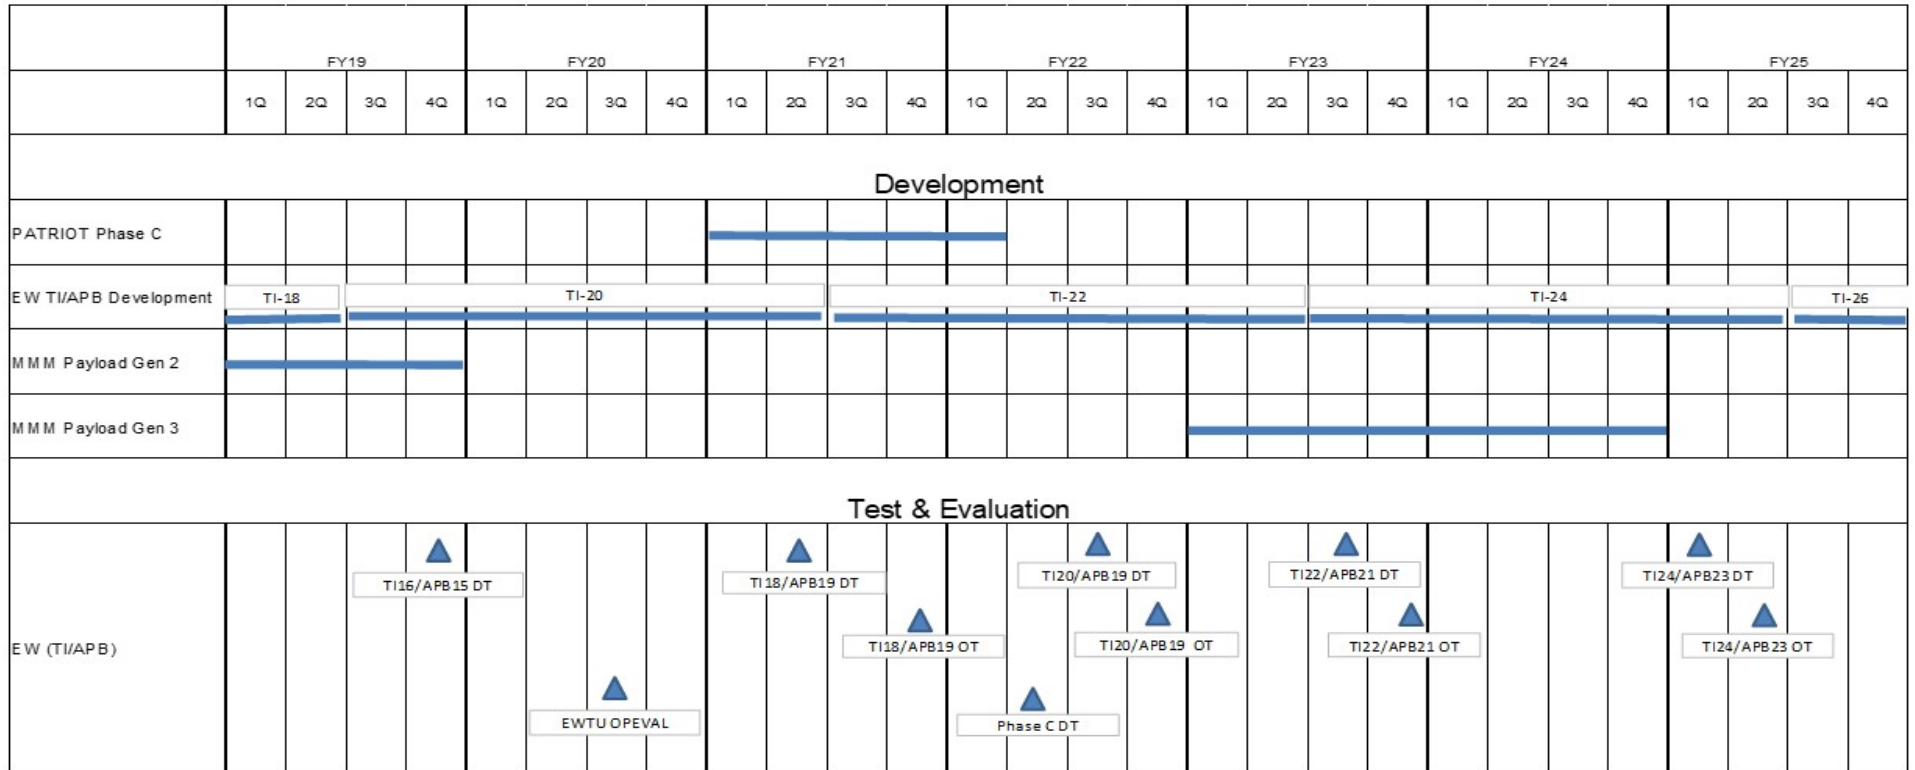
| | FY19 | | | | FY20 | | | | FY21 | | | | FY22 | | | | FY23 | | | | FY24 | | | | FY25 | | | |
|---|---|---|---|---|---|---|---|---|---|---|---|---|---|---|---|---|---|---|---|---|---|---|---|---|---|---|---|---|
| | 1Q | 2Q | 3Q | 4Q | 1Q | 2Q | 3Q | 4Q | 1Q | 2Q | 3Q | 4Q | 1Q | 2Q | 3Q | 4Q | 1Q | 2Q | 3Q | 4Q | 1Q | 2Q | 3Q | 4Q | 1Q | 2Q | 3Q | 4Q |

Development

PATRIOT Phase C

EW TI/APB Development

TI-18

TI-20

TI-22

TI-24

TI-26

MMM Payload Gen 2

MMM Payload Gen 3

Test & Evaluation

EW (TI/APB)

TI16/APB15 DT

TI18/APB19 DT

TI20/APB19 DT

TI22/APB21 DT

TI24/APB23 DT

TI18/APB19 OT

TI20/APB19 OT

TI22/APB21 OT

TI24/APB23 OT

EWTU OPEVAL

Phase C DT